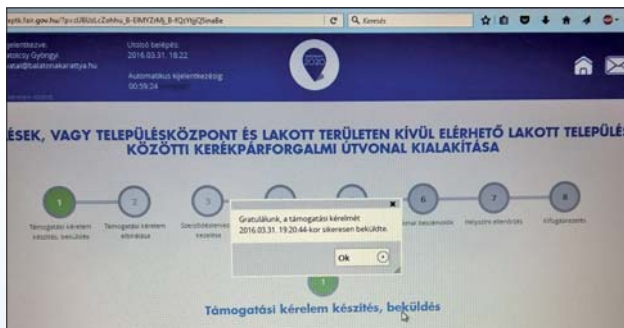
eptk.fair.gov.hu/?p=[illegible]
Q Keresés

ejelentkezve:
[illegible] György
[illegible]@balatonakarattya.hu

Utolsó belépés:
2016.03.31. 18:22

Automatikus kijelentkezés:
00:59:24

2020

ÉSEK, VAGY TELEPÜLÉSKÖZPONT ÉS LAKOTT TERÜLETEN KÍVÜL ELÉRHETŐ LAKOTT TELEPÜLÉS KÖZÖTTI KERÉKPÁRFORGALMI ÚTVONAL KIALAKÍTÁSA

1
Támogatási kérelem készítés, beküldés

2
Támogatási kérelem elbírálása

3
Szerződéskötés

6
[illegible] bejelentés

7
Helyszíni ellenőrzés

8
Kifizetéskérés

Gratulálunk, a támogatási kérelmét 2016.03.31. 19:20:44-kor sikeresen beküldte.

Ok

Támogatási kérelem készítés, beküldés